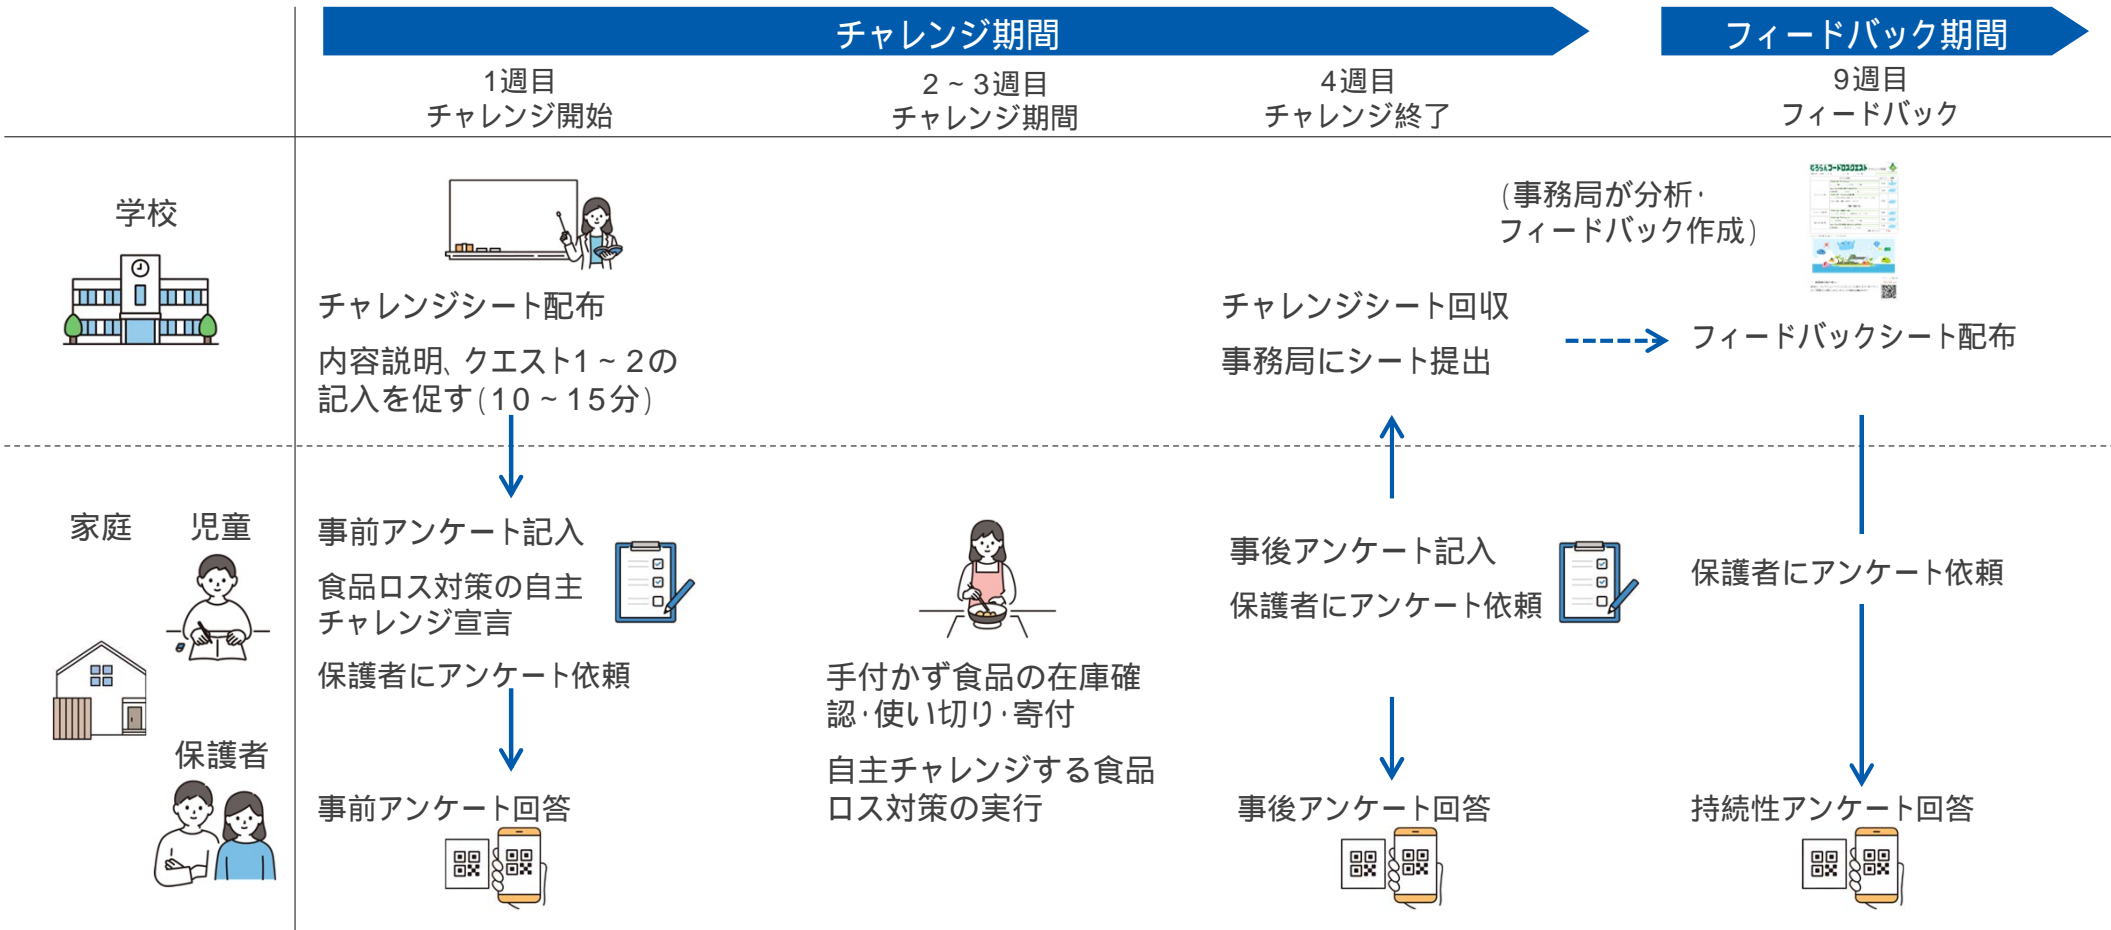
チャレンジ期間

フィードバック期間

1週目
チャレンジ開始

2～3週目
チャレンジ期間

4週目
チャレンジ終了

9週目
フィードバック

学校

チャレンジシート配布

内容説明、クエスト1～2の記入を促す（10～15分）

チャレンジシート回収

事務局にシート提出

（事務局が分析・フィードバック作成）

フィードバックシート配布

家庭

児童

保護者

事前アンケート記入

食品ロス対策の自主チャレンジ宣言

保護者にアンケート依頼

事前アンケート回答

手付かず食品の在庫確認・使い切り・寄付

自主チャレンジする食品ロス対策の実行

事後アンケート記入

保護者にアンケート依頼

事後アンケート回答

保護者にアンケート依頼

持続性アンケート回答